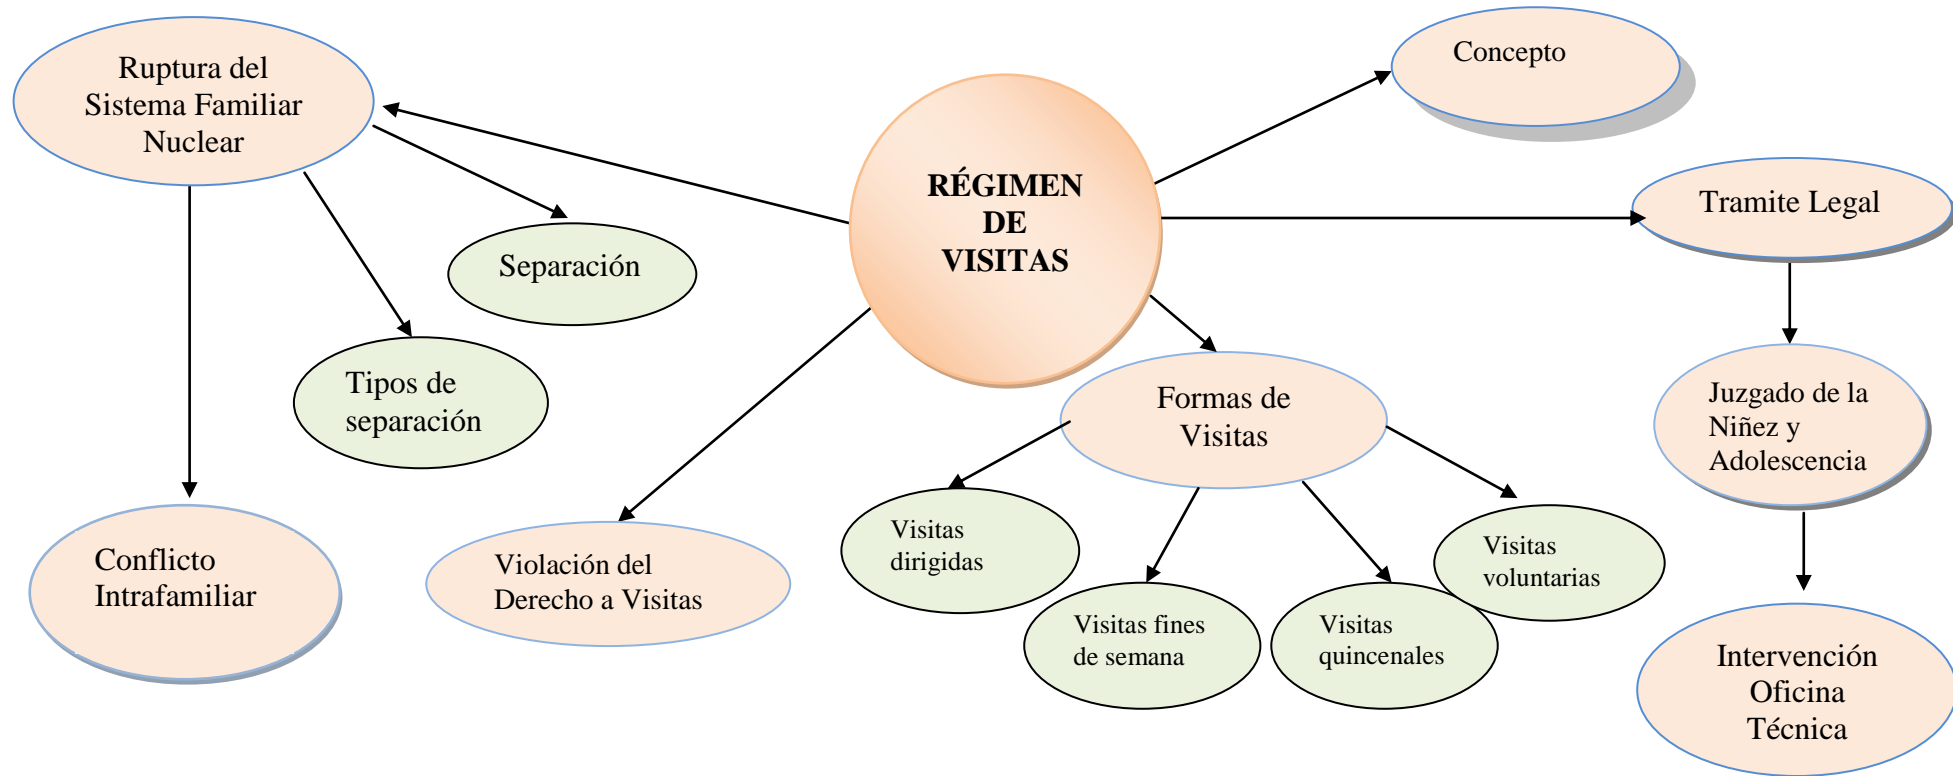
RÉGIMEN DE VISITAS

Ruptura del Sistema Familiar Nuclear

Separación

Tipos de separación

Conflicto Intrafamiliar

Violación del Derecho a Visitas

Concepto

Tramite Legal

Juzgado de la Niñez y Adolescencia

Intervención Oficina Técnica

Formas de Visitas

Visitas dirigidas

Visitas fines de semana

Visitas quincenales

Visitas voluntarias